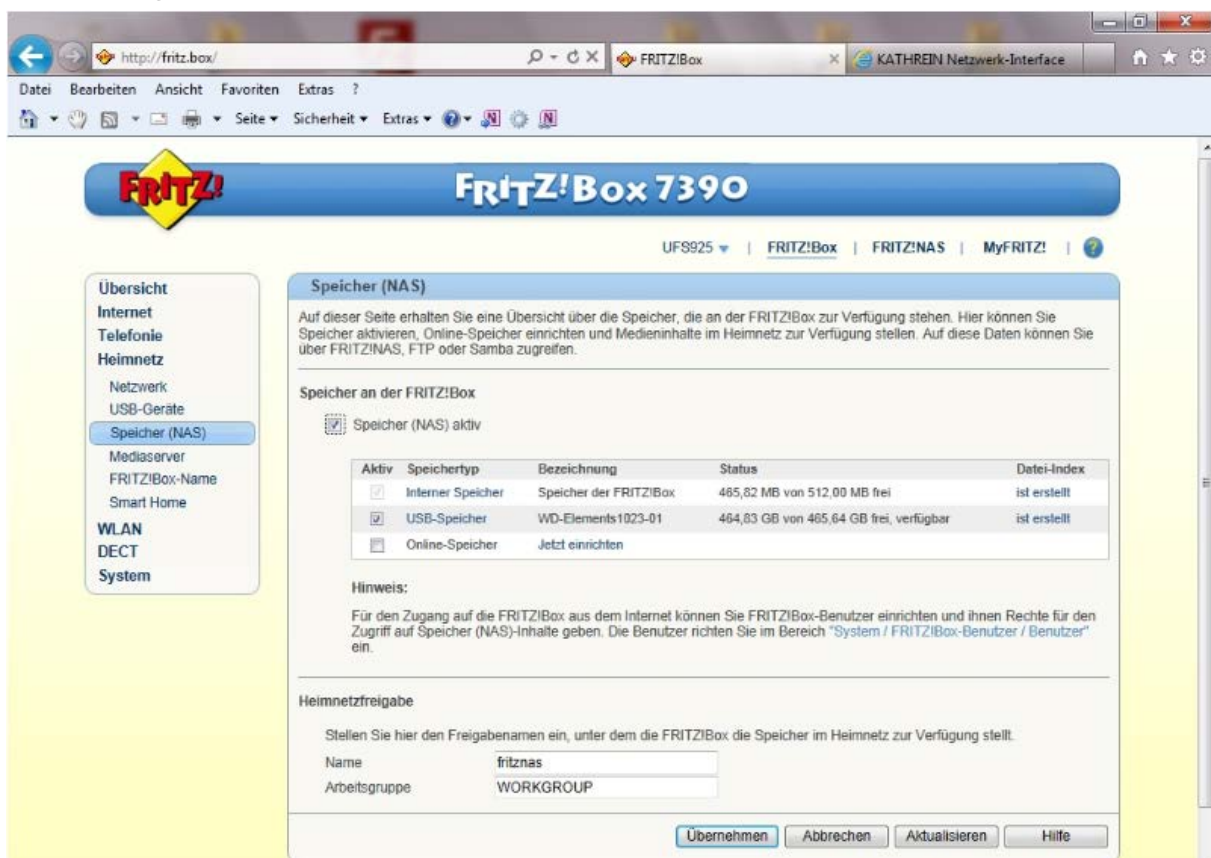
http://fritz.box/
FRITZ!Box
KATHREIN Netzwerk-Interface

Datei Bearbeiten Ansicht Favoriten Extras ?

Seite ▾ Sicherheit ▾ Extras ▾

FRITZ!

FRITZ!Box 7390

UFS925 ▾ | FRITZ!Box | FRITZ!NAS | MyFRITZ! |

Übersicht
Internet
Telefonie
Heimnetz
Netzwerk
USB-Geräte
Speicher (NAS)
Mediaserver
FRITZ!Box-Name
Smart Home
WLAN
DECT
System

Speicher (NAS)

Auf dieser Seite erhalten Sie eine Übersicht über die Speicher, die an der FRITZ!Box zur Verfügung stehen. Hier können Sie Speicher aktivieren, Online-Speicher einrichten und Medieninhalte im Heimnetz zur Verfügung stellen. Auf diese Daten können Sie über FRITZ!NAS, FTP oder Samba zugreifen.

Speicher an der FRITZ!Box

Speicher (NAS) aktiv

| Aktiv | Speichertyp | Bezeichnung | Status | Datei-Index |
|---|---|---|---|---|
| | Interner Speicher | Speicher der FRITZ!Box | 465,82 MB von 512,00 MB frei | ist erstellt |
| | USB-Speicher | WD-Elements1023-01 | 464,83 GB von 465,64 GB frei, verfügbar | ist erstellt |
| | Online-Speicher | Jetzt einrichten | | |

Hinweis:

Für den Zugang auf die FRITZ!Box aus dem Internet können Sie FRITZ!Box-Benutzer einrichten und ihnen Rechte für den Zugriff auf Speicher (NAS)-Inhalte geben. Die Benutzer richten Sie im Bereich "System / FRITZ!Box-Benutzer / Benutzer" ein.

Heimnetzfreigabe

Stellen Sie hier den Freigabenamen ein, unter dem die FRITZ!Box die Speicher im Heimnetz zur Verfügung stellt.

Name fritznas
Arbeitsgruppe WORKGROUP

Übernehmen Abbrechen Aktualisieren Hilfe